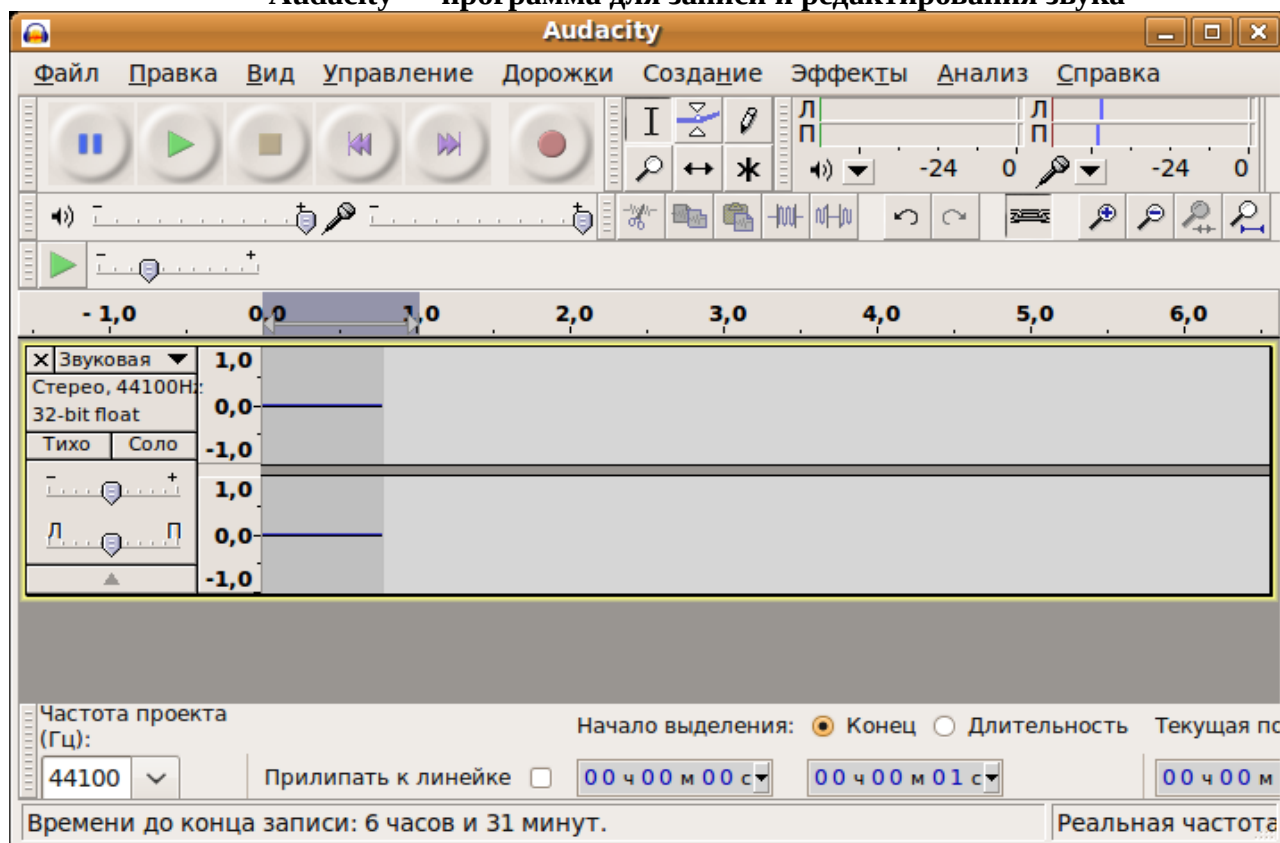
Audacity — программа для записи и редактирования звука

Audacity

Файл Правка Вид Управление Дорожки Создание Эффекты Анализ Справка

Л
П
-24 0
Л
П
-24 0

- 1,0 0,0 1,0 2,0 3,0 4,0 5,0 6,0

Звуковая
Стерео, 44100Hz
32-bit float
Тихо Соло
Л П

1,0
0,0
-1,0
1,0
0,0
-1,0

Частота проекта (Гц):
44100
Прилипать к линейке
Начало выделения: Конец Длительность
00 ч 00 м 00 с
00 ч 00 м 01 с
Текущая по
00 ч 00 м

Времени до конца записи: 6 часов и 31 минут.
Реальная частота